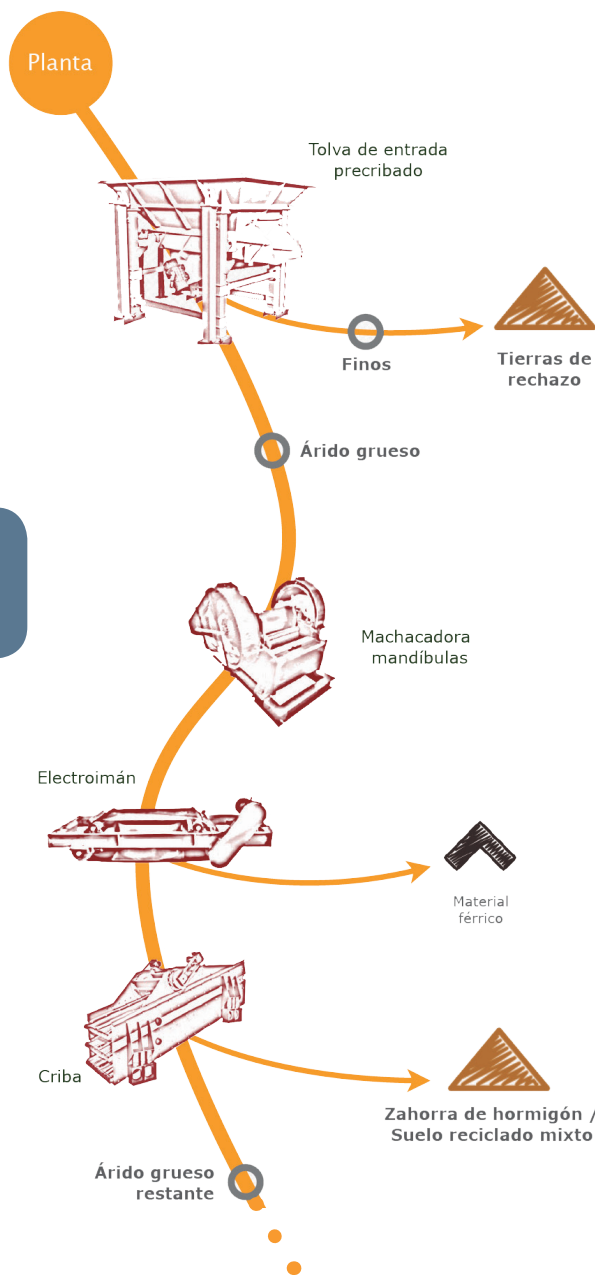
Planta

Tolva de entrada precribado

Finos

Tierras de rechazo

Árido grueso

Machacadora mandíbulas

Electroimán

Material férrico

Criba

Zahorra de hormigón / Suelo reciclado mixto

Árido grueso restante